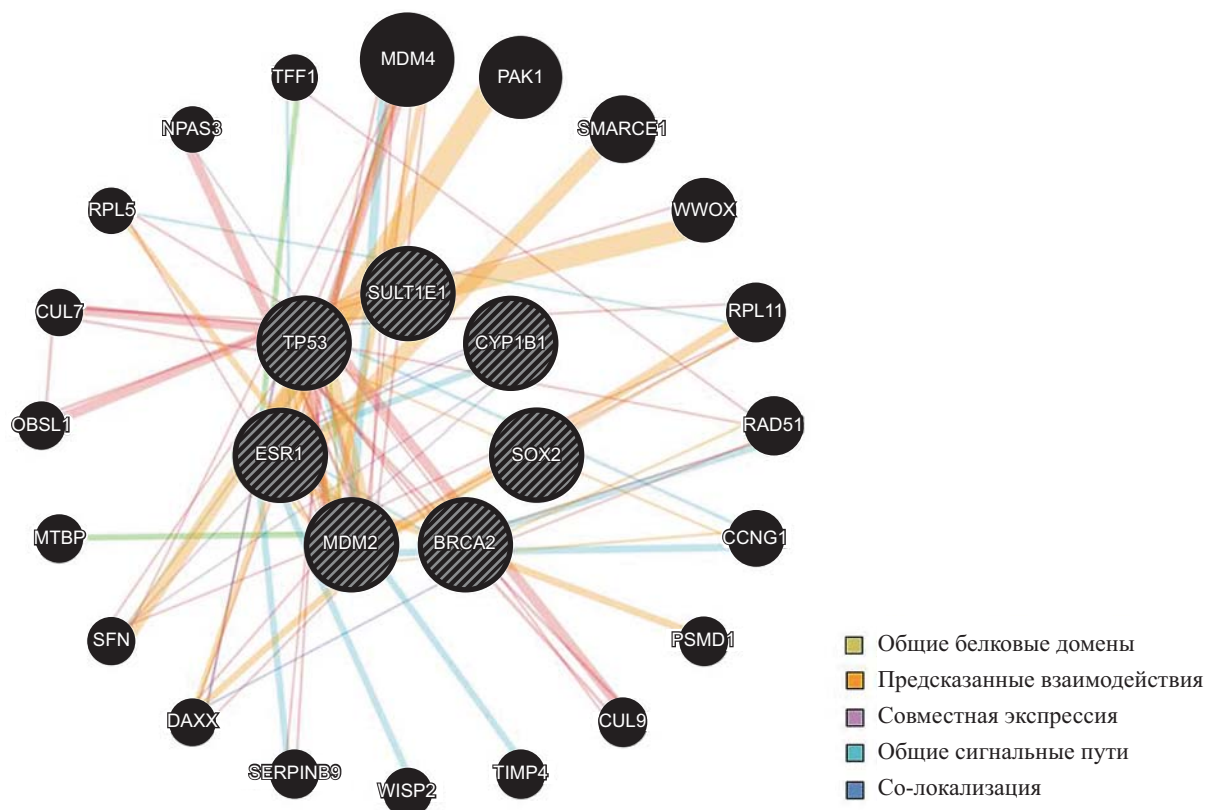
MDM4
PAK1
TFF1
NPAS3
SMARCE1
RPL5
WWOX
SULT1E1
CUL7
TP53
CYP1B1
RPL11
OBSL1
ESR1
SOX2
RAD51
MTBP
MDM2
BRCA2
CCNG1
SFN
PSMD1
DAXX
CUL9
SERPINB9
WISP2
TIMP4

Общие белковые домены
Предсказанные взаимодействия
Совместная экспрессия
Общие сигнальные пути
Со-локализация